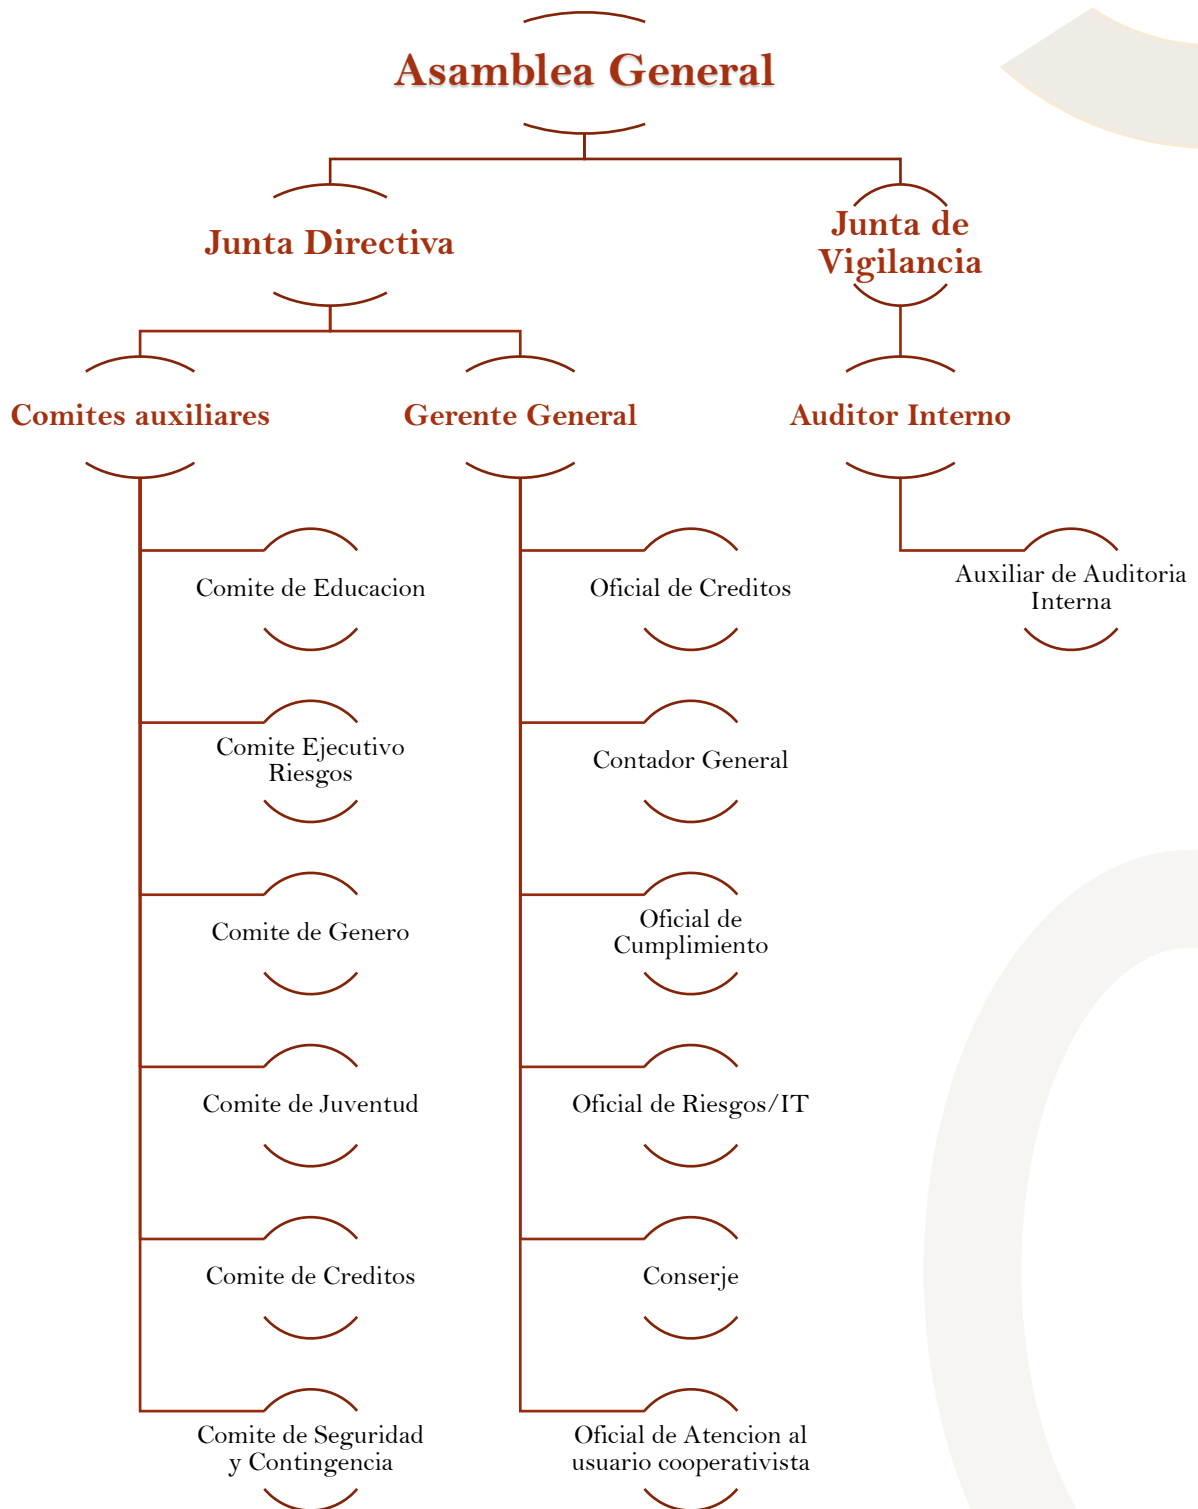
Asamblea General

Junta Directiva

Junta de Vigilancia

Comites auxiliares

Gerente General

Auditor Interno

Comite de Educacion

Comite Ejecutivo Riesgos

Comite de Genero

Comite de Juventud

Comite de Creditos

Comite de Seguridad y Contingencia

Oficial de Creditos

Contador General

Oficial de Cumplimiento

Oficial de Riesgos/IT

Conserje

Oficial de Atencion al usuario cooperativista

Auxiliar de Auditoria Interna